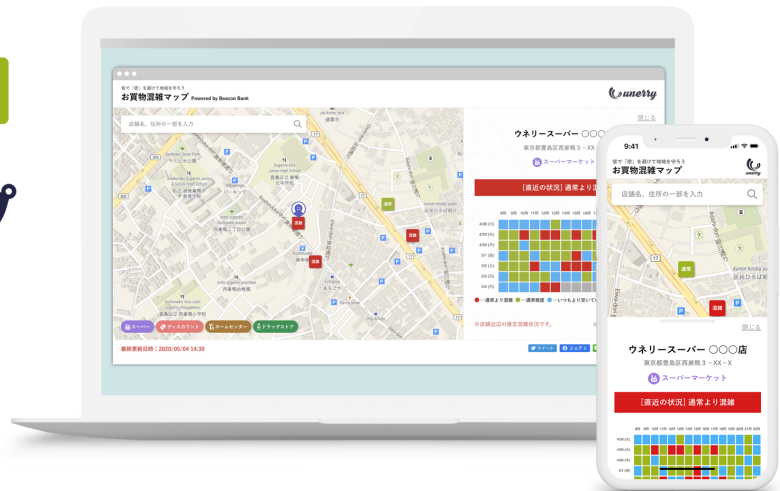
皆で「密」を避けて地域を守ろう
お買物混雑マップ Powered by Beacon Bank

unerry

店舗名、住所の一部を入力

ウネリースーパー ○○○
東京都豊島区西巣鴨３－XX
スーパーマーケット
[直近の状況] 通常より混

混雑
混雑
混雑
混雑

スーパー
ディスカウント
ホームセンター
ドラッグストア

最終更新日時：2020/05/04 14:30

■ 通常より混雑 ■ 通常程度 ■ いつもより空いて

※店舗近辺の推定混雑状況です。

ツイート
シェア

9:41
皆で「密」を避けて地域を守ろう
お買物混雑マップ
unerry
店舗名、住所の一部を入力
混雑
閉じる
ウネリースーパー ○○○店
東京都豊島区西巣鴨３－XX－X
スーパーマーケット
[直近の状況] 通常より混雑